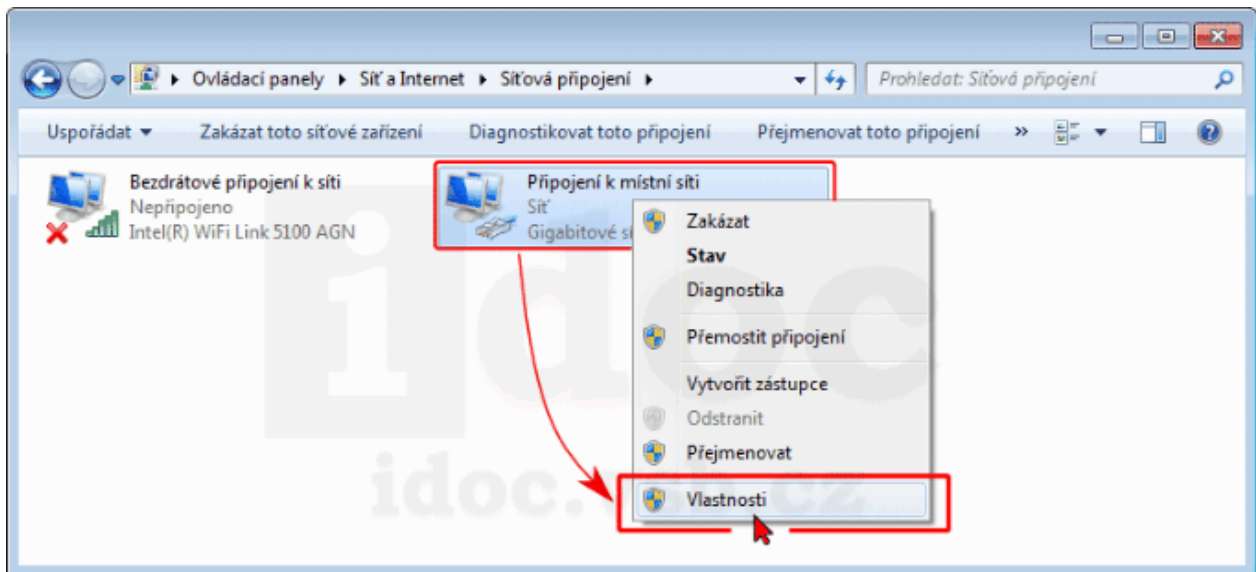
Ovládací panely ▸ Síť a Internet ▸ Síťová připojení ▸

Prohledat: Síťová připojení

Uspořádat ▾ Zakázat toto síťové zařízení Diagnostikovat toto připojení Přejmenovat toto připojení »

Bezdrátové připojení k síti
Nepřipojeno
Intel(R) WiFi Link 5100 AGN

Připojení k místní síti
Síť
Gigabitové s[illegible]

Zakázat
Stav
Diagnostika
Přemostit připojení
Vytvořit zástupce
Odstranit
Přejmenovat
Vlastnosti

idoc
idoc.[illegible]cz